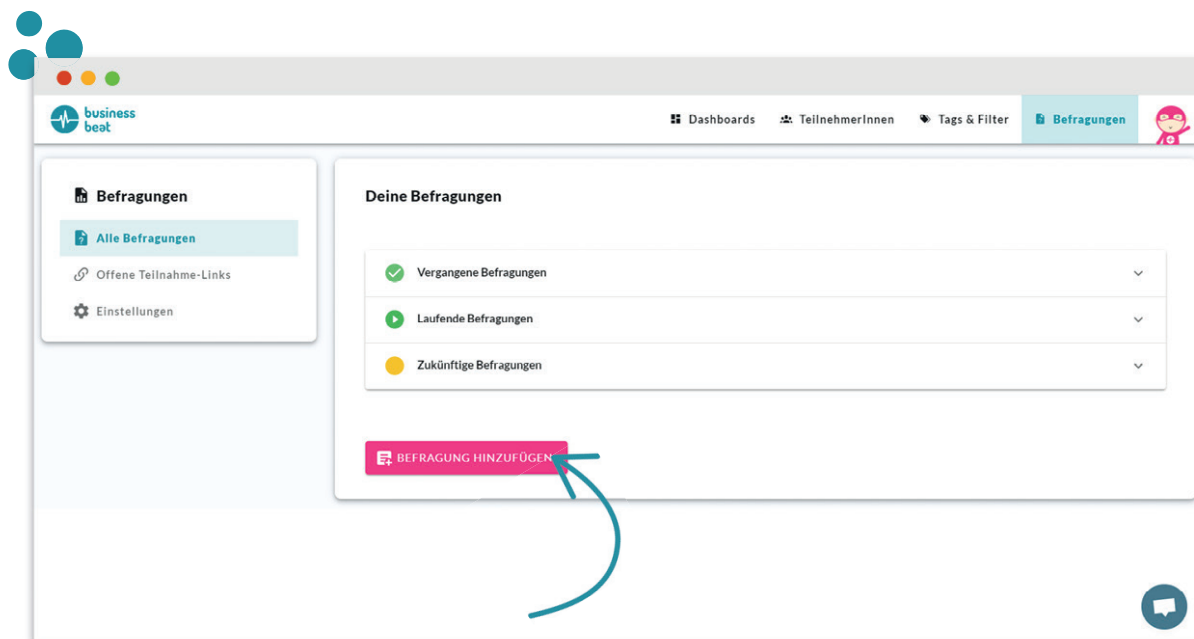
business beat

Dashboards
TeilnehmerInnen
Tags & Filter
Befragungen

Befragungen
Alle Befragungen
Offene Teilnahme-Links
Einstellungen

Deine Befragungen

Vergangene Befragungen
Laufende Befragungen
Zukünftige Befragungen

BEFRAGUNG HINZUFÜGEN